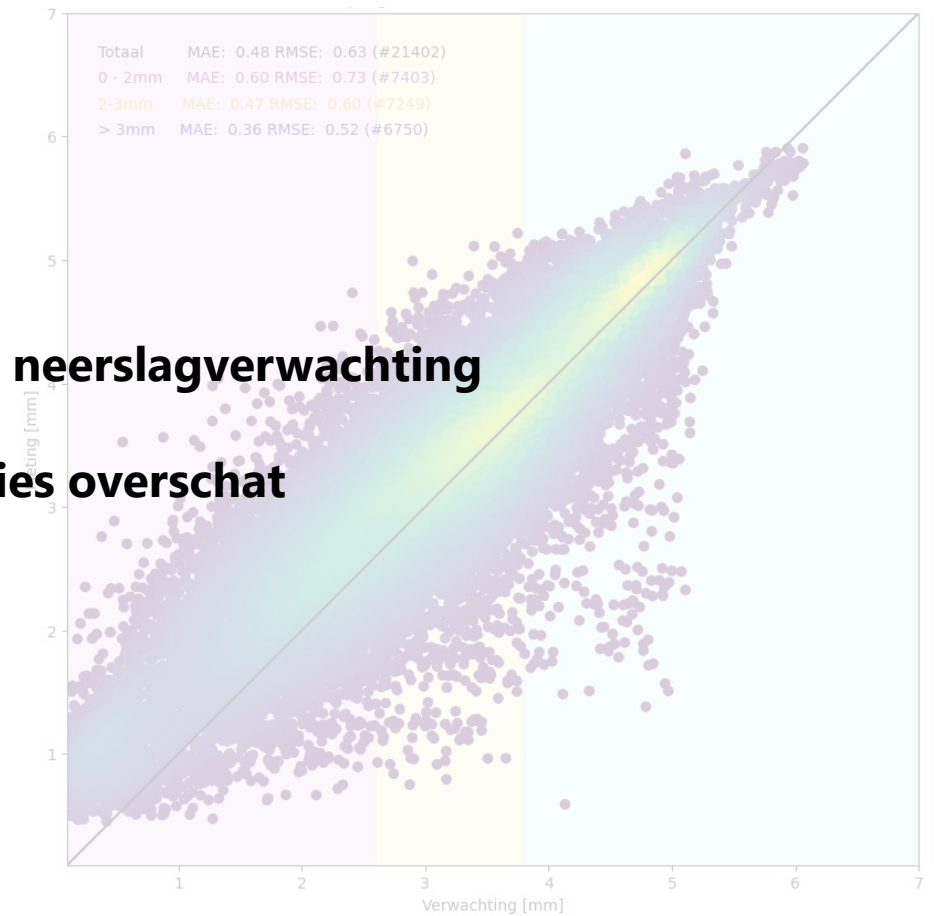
Totaal MAE: 0.48 RMSE: 0.63 (#21402)
0 - 2mm MAE: 0.60 RMSE: 0.73 (#7403)
2-3mm MAE: 0.47 RMSE: 0.60 (#7249)
> 3mm MAE: 0.36 RMSE: 0.52 (#6750)

neerslagverwachting

ies overschat

7
6
5
4
3
2
1

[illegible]ting [mm]

1 2 3 4 5 6 7
Verwachting [mm]